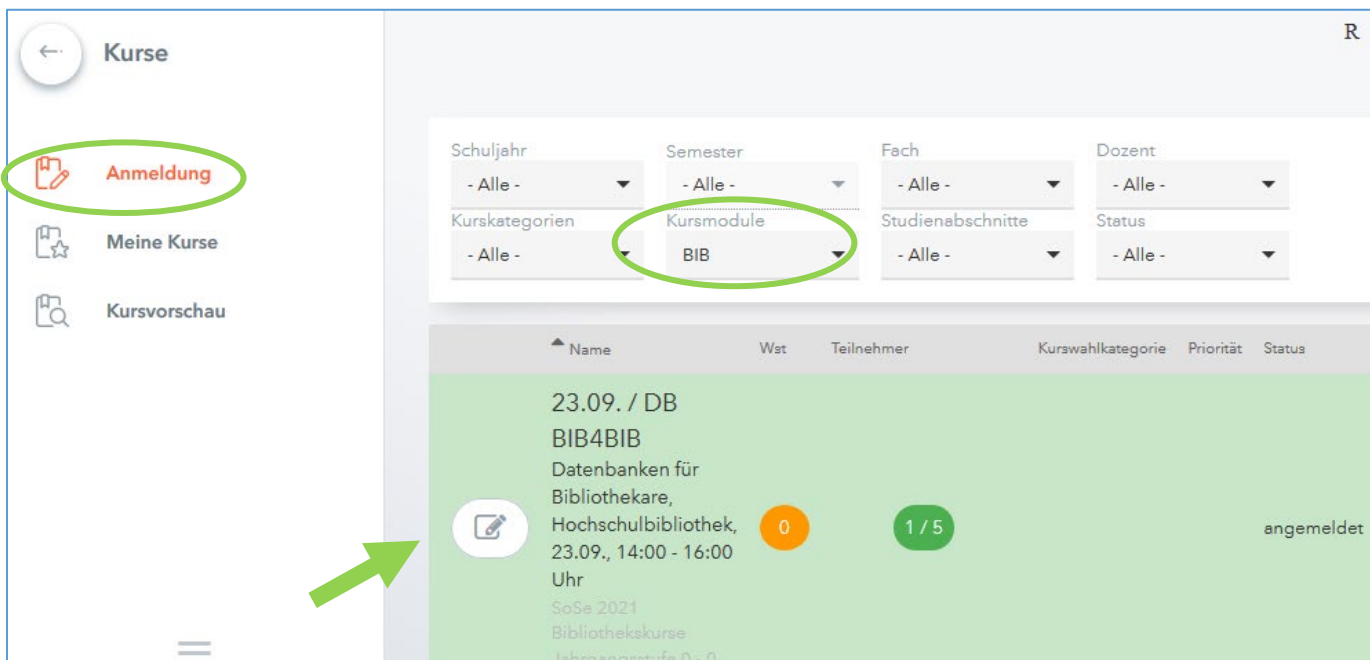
Kurse

Anmeldung

Meine Kurse

Kursvorschau

R

Schuljahr
- Alle -

Semester
- Alle -

Fach
- Alle -

Dozent
- Alle -

Kurskategorien
- Alle -

Kursmodule
BIB

Studienabschnitte
- Alle -

Status
- Alle -

| | Name | Wst | Teilnehmer | Kurswahlkategorie | Priorität | Status |
|---|---|---|---|---|---|---|
| | 23.09. / DB BIB4BIB Datenbanken für Bibliothekare, Hochschulbibliothek, 23.09., 14:00 - 16:00 Uhr SoSe 2021 Bibliothekskurse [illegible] | 0 | 1 / 5 | | | angemeldet |